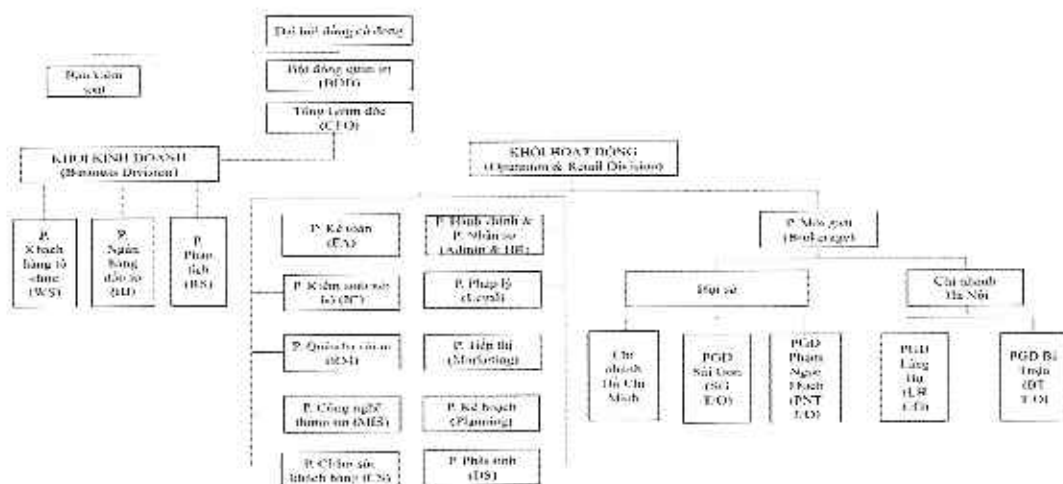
Đại hội đồng cổ đông

Ban kiểm soát

Hội đồng quản trị (HĐQT)

Tổng Giám đốc (CEO)

KHỐI KINH DOANH (Business Division)

KHỐI HOẠT ĐỘNG (Operation & Retail Division)

P. Khách hàng tổ chức (WS)

P. Ngân hàng đầu tư (IB)

P. Phân tích (RS)

P. Kế toán (FA)

P. Hành chính & P. Nhân sự (Admin & HR)

P. Kiểm soát nội bộ (IC)

P. Pháp lý (Legal)

P. Quản lý rủi ro (RM)

P. Tiếp thị (Marketing)

P. Công nghệ thông tin (MIS)

P. Kế hoạch (Planning)

P. Chăm sóc khách hàng (CS)

P. Phân tích (DS)

P. Môi giới (Brokerage)

Hội sở

Chi nhánh Hà Nội

Chi nhánh Hồ Chí Minh

PGD Sài Gòn (SG T.O)

PGD Phạm Ngọc Thạch (PNT T.O)

PGD Láng Hạ (LH T.O)

PGD Bà Triệu (BT T.O)